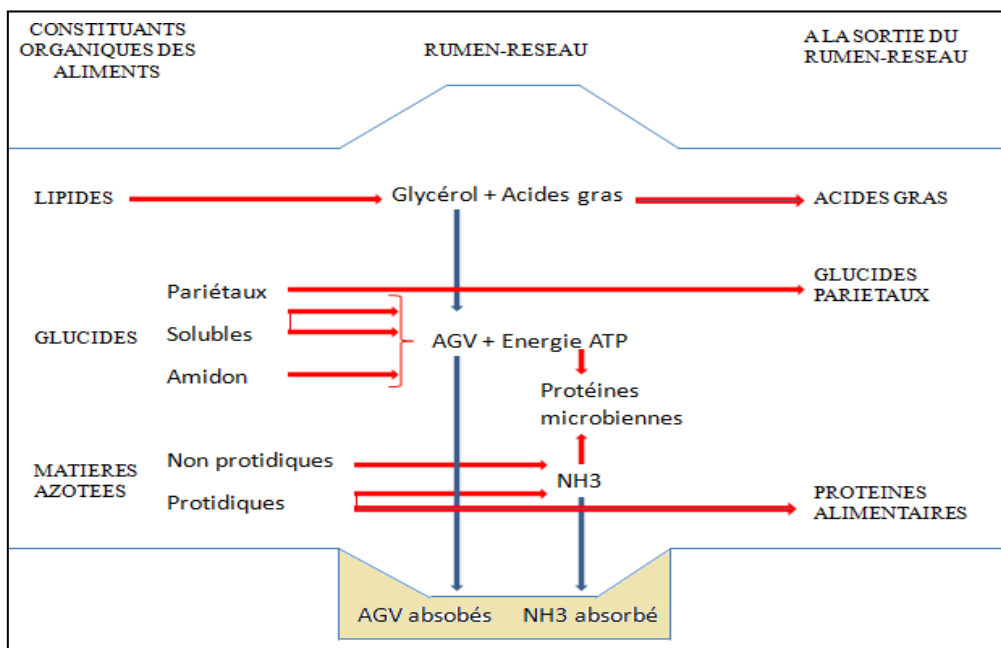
CONSTITUANTS ORGANIQUES DES ALIMENTS

RUMEN-RESEAU

A LA SORTIE DU RUMEN-RESEAU

LIPIDES

Glycérol + Acides gras

ACIDES GRAS

Pariétaux

GLUCIDES PARIETAUX

GLUCIDES

Solubles

AGV + Energie ATP

Amidon

Protéines microbiennes

MATIERES AZOTEES

Non protidiques

NH3

Protidiques

PROTEINES ALIMENTAIRES

AGV absobés

NH3 absorbé